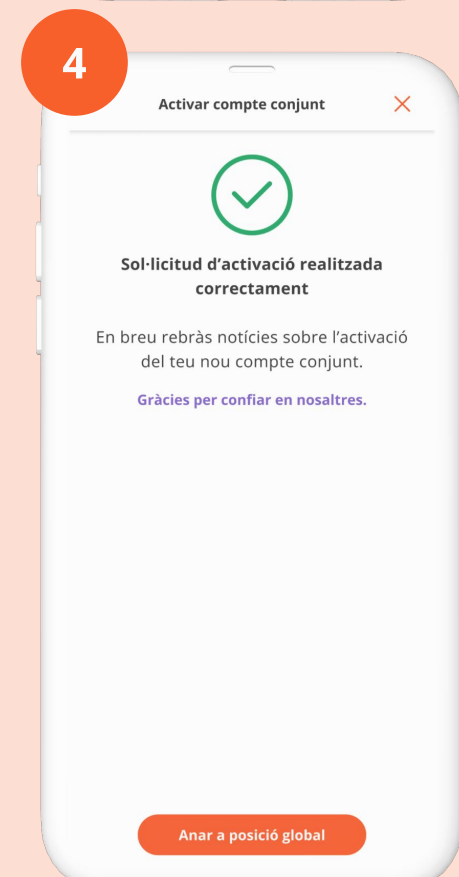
4

Activar compte conjunt

Sol·licitud d’activació realitzada correctament

En breu rebràs notícies sobre l’activació del teu nou compte conjunt.

Gràcies per confiar en nosaltres.

Anar a posició global